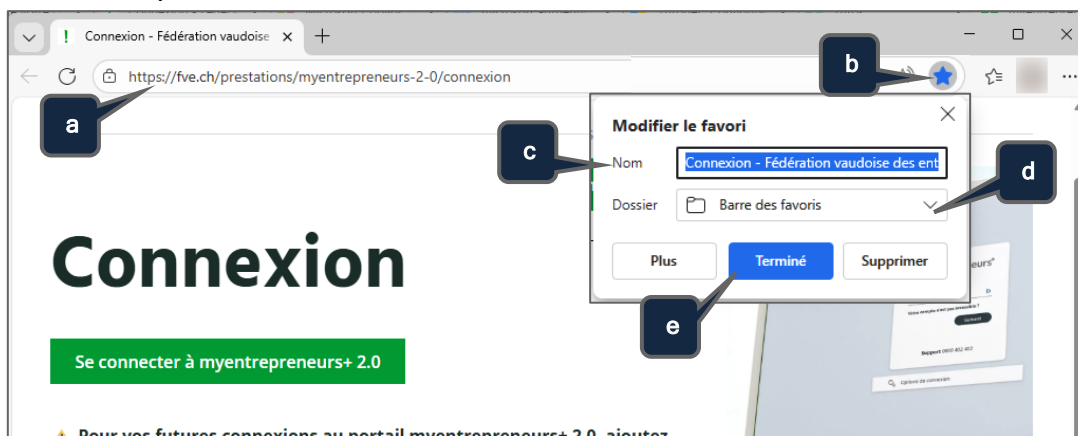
Connexion - Fédération vaudoise ×

https://fve.ch/prestations/myentrepreneurs-2-0/connexion

a

b

Modifier le favori

c

Nom Connexion - Fédération vaudoise des ent

d

Dossier Barre des favoris

Plus Terminé Supprimer

e

Connexion

Se connecter à myentrepreneurs+ 2.0

Pour vos futures connexions au portail myentrepreneurs+ 2.0, ajoutez

eurs+

Support 0800 402 402

Options de connexion